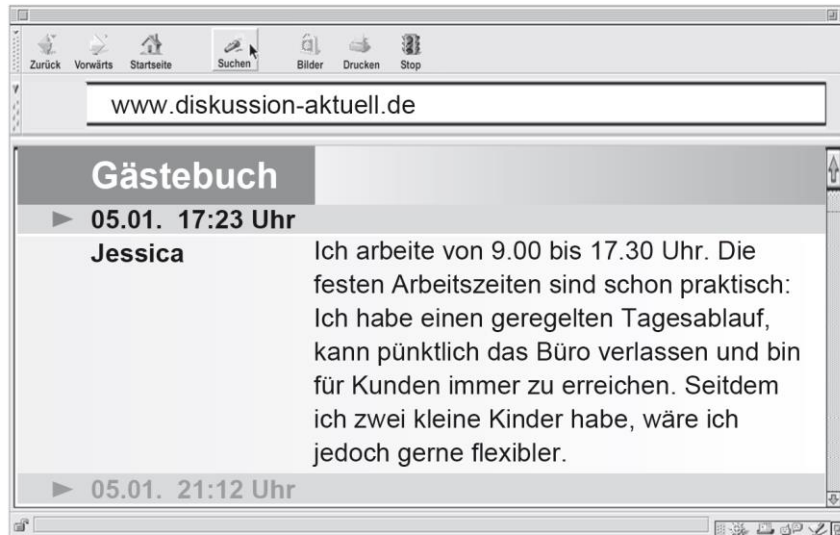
Zurück Vorwärts Startseite Suchen Bilder Drucken Stop

www.diskussion-aktuell.de

Gästebuch

► 05.01. 17:23 Uhr

Jessica

Ich arbeite von 9.00 bis 17.30 Uhr. Die festen Arbeitszeiten sind schon praktisch: Ich habe einen geregelten Tagesablauf, kann pünktlich das Büro verlassen und bin für Kunden immer zu erreichen. Seitdem ich zwei kleine Kinder habe, wäre ich jedoch gerne flexibler.

► 05.01. 21:12 Uhr